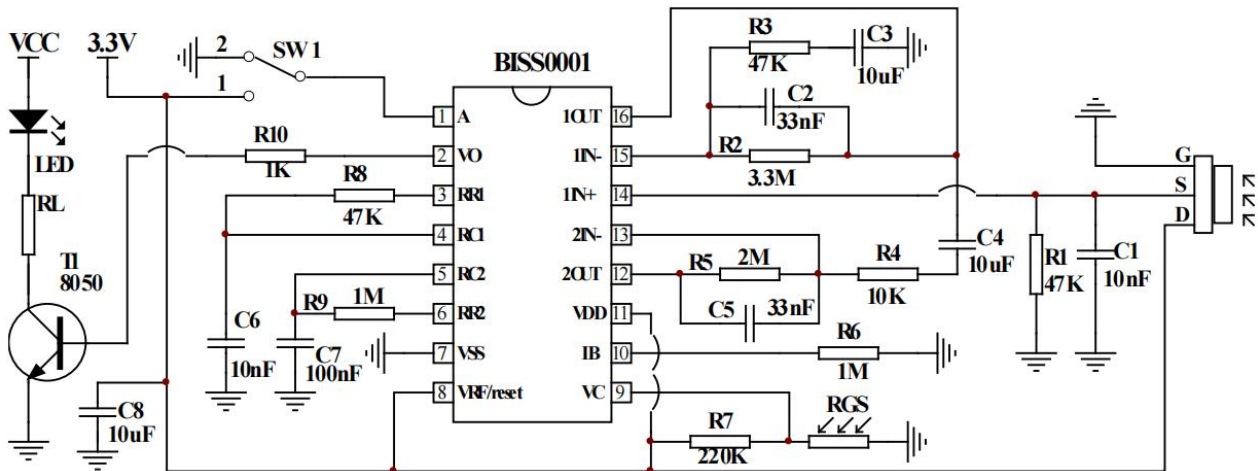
VCC
3.3V
2
SW1
1
BISS0001
R3
47K
C3
10uF
C2
33nF
R2
3.3M
LED
RL
T1
8050
R10
1K
R8
47K
R9
1M
C6
10nF
C7
100nF
C8
10uF
1 A
2 VO
3 RR1
4 RC1
5 RC2
6 RR2
7 VSS
8 VRF/reset
1OUT 16
1IN- 15
1IN+ 14
2IN- 13
2OUT 12
VDD 11
IB 10
VC 9
R5
2M
C5
33nF
R4
10K
C4
10uF
R6
1M
R7
220K
RGS
R1
47K
C1
10nF
G
S
D